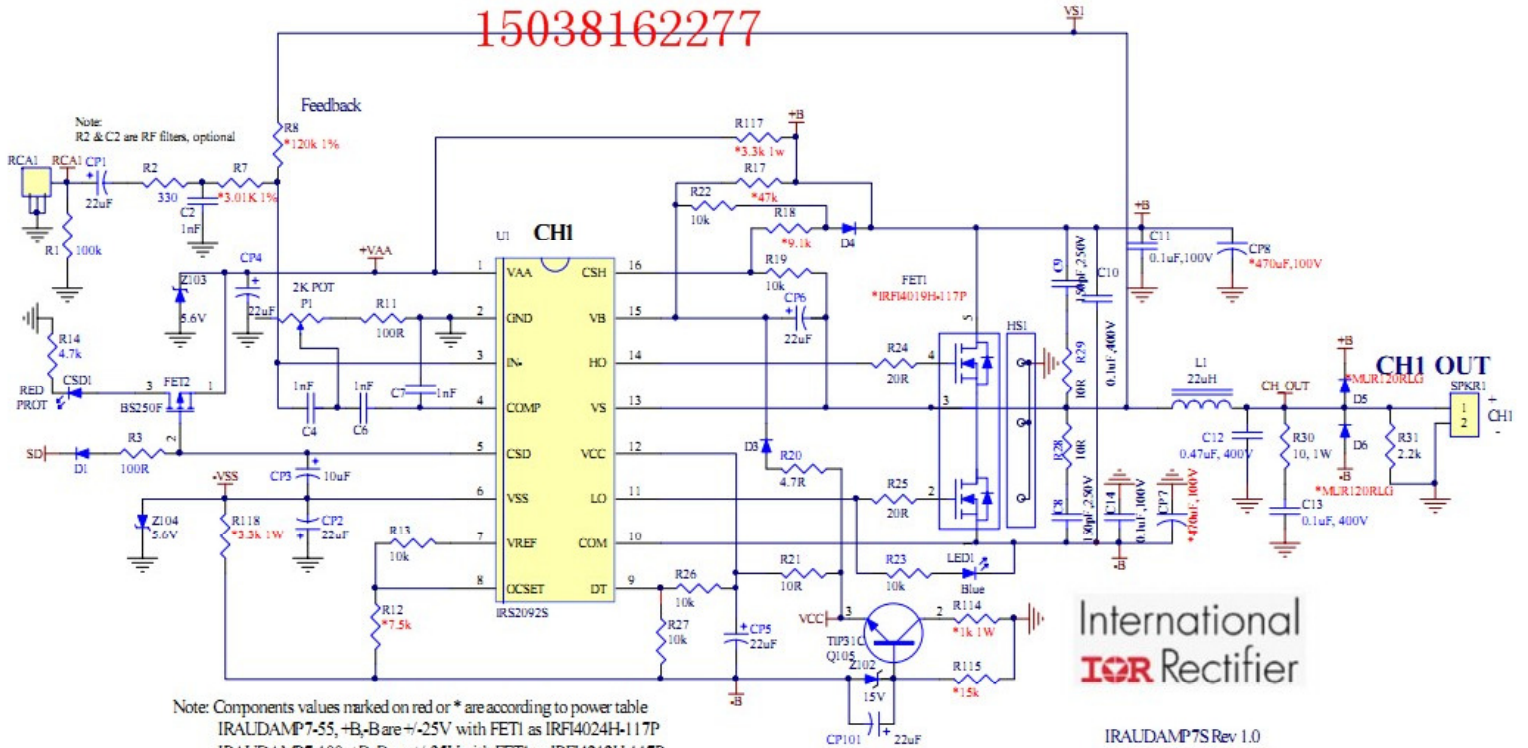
15038162277

VS1

Feedback

Note:
R2 & C2 are RF filters, optional

R8
*120k 1%

R117
*3.3k 1w
+B

R17
*47k

R22
10k

R18
*9.1k

D4

+B

C11
0.1uF,100V

CP8
*470uF,100V

RCA1 RCA1 CP1
22uF
R2
330
R7
*3.01K 1%
C2
1nF
R1
100k

U1
CH1

+VAA

CP4
Z103
5.6V
22uF

2K POT
P1
R11
100R

1 VAA
2 GND
3 IN-
4 COMP
5 CSD
6 VSS
7 VREF
8 OCSET
16 CSH
15 VB
14 HO
13 VS
12 VCC
11 LO
10 COM
9 DT
IRS2092S

R19
10k
CP6
22uF

FET1
*IRFI4019H-117P

C9
150pF,250V
C10
0.1uF,400V
R29
10R

HS1

R24
20R

L1
22uH

CH_OUT

CH1 OUT
+B
*MUR120RLG
D5
SPKR1
1
2
+
CH1
-

R14
4.7k

RED
PROT
CSD1
FET2
BS250F

1nF
C4
1nF
C6
C7
1nF

SD
D1
R3
100R

-VSS
CP3
10uF
CP2
22uF

Z104
5.6V

R118
*3.3k 1W

R13
10k

R12
*7.5k

D3
R20
4.7R

R25
20R

R28
10R

C8
150pF,250V
C14
0.1uF,100V
CP7
*470uF,100V
-B

C12
0.47uF, 400V
R30
10, 1W
C13
0.1uF, 400V
D6
-B
*MUR120RLG
R31
2.2k

R21
10R
R23
10k
LED1
Blue

R26
10k
R27
10k
CP5
22uF

VCC
TIP31C
Q105
R114
*1k 1W
Z102
15V
R115
*15k
CP101
22uF

-B

International
IOR Rectifier

Note: Components values marked on red or * are according to power table
IRAUDAMP7-55, +B,-B are +/-25V with FET1 as IRFI4024H-117P
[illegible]

IRAUDAMP7S Rev 1.0